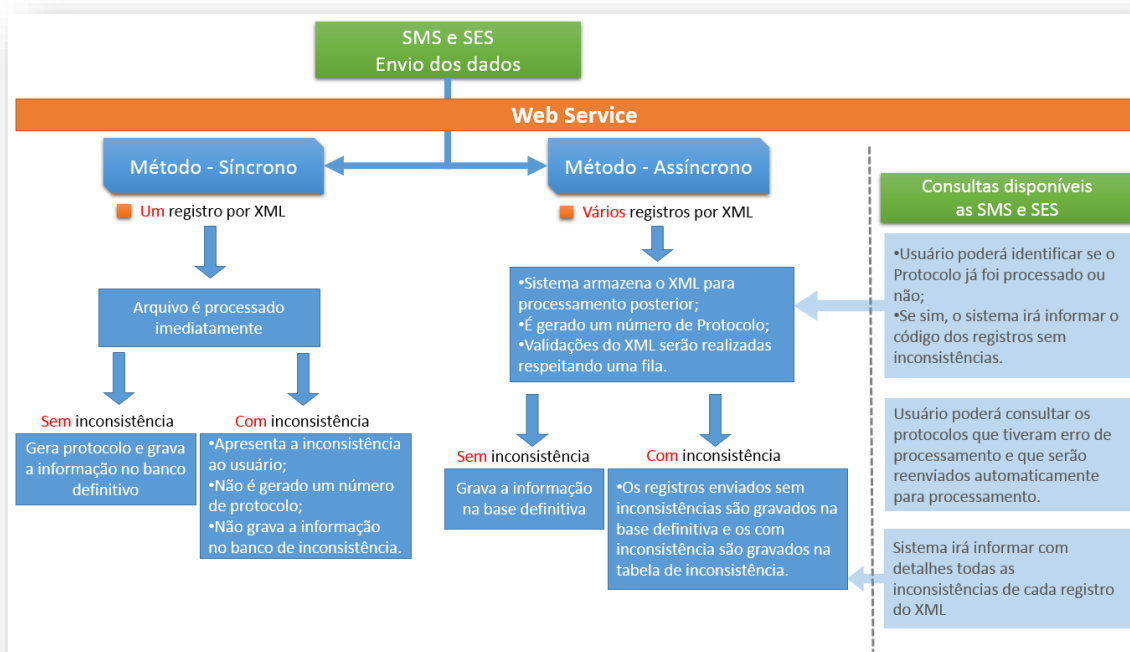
SMS e SES
Envio dos dados

Web Service

Método - Síncrono

Um registro por XML

Arquivo é processado imediatamente

Sem inconsistência

Gera protocolo e grava a informação no banco definitivo

Com inconsistência

•Apresenta a inconsistência ao usuário;
•Não é gerado um número de protocolo;
•Não grava a informação no banco de inconsistência.

Método - Assíncrono

Vários registros por XML

•Sistema armazena o XML para processamento posterior;
•É gerado um número de Protocolo;
•Validações do XML serão realizadas respeitando uma fila.

Sem inconsistência

Grava a informação na base definitiva

Com inconsistência

•Os registros enviados sem inconsistências são gravados na base definitiva e os com inconsistência são gravados na tabela de inconsistência.

Consultas disponíveis as SMS e SES

•Usuário poderá identificar se o Protocolo já foi processado ou não;
•Se sim, o sistema irá informar o código dos registros sem inconsistências.

Usuário poderá consultar os protocolos que tiveram erro de processamento e que serão reenviados automaticamente para processamento.

Sistema irá informar com detalhes todas as inconsistências de cada registro do XML